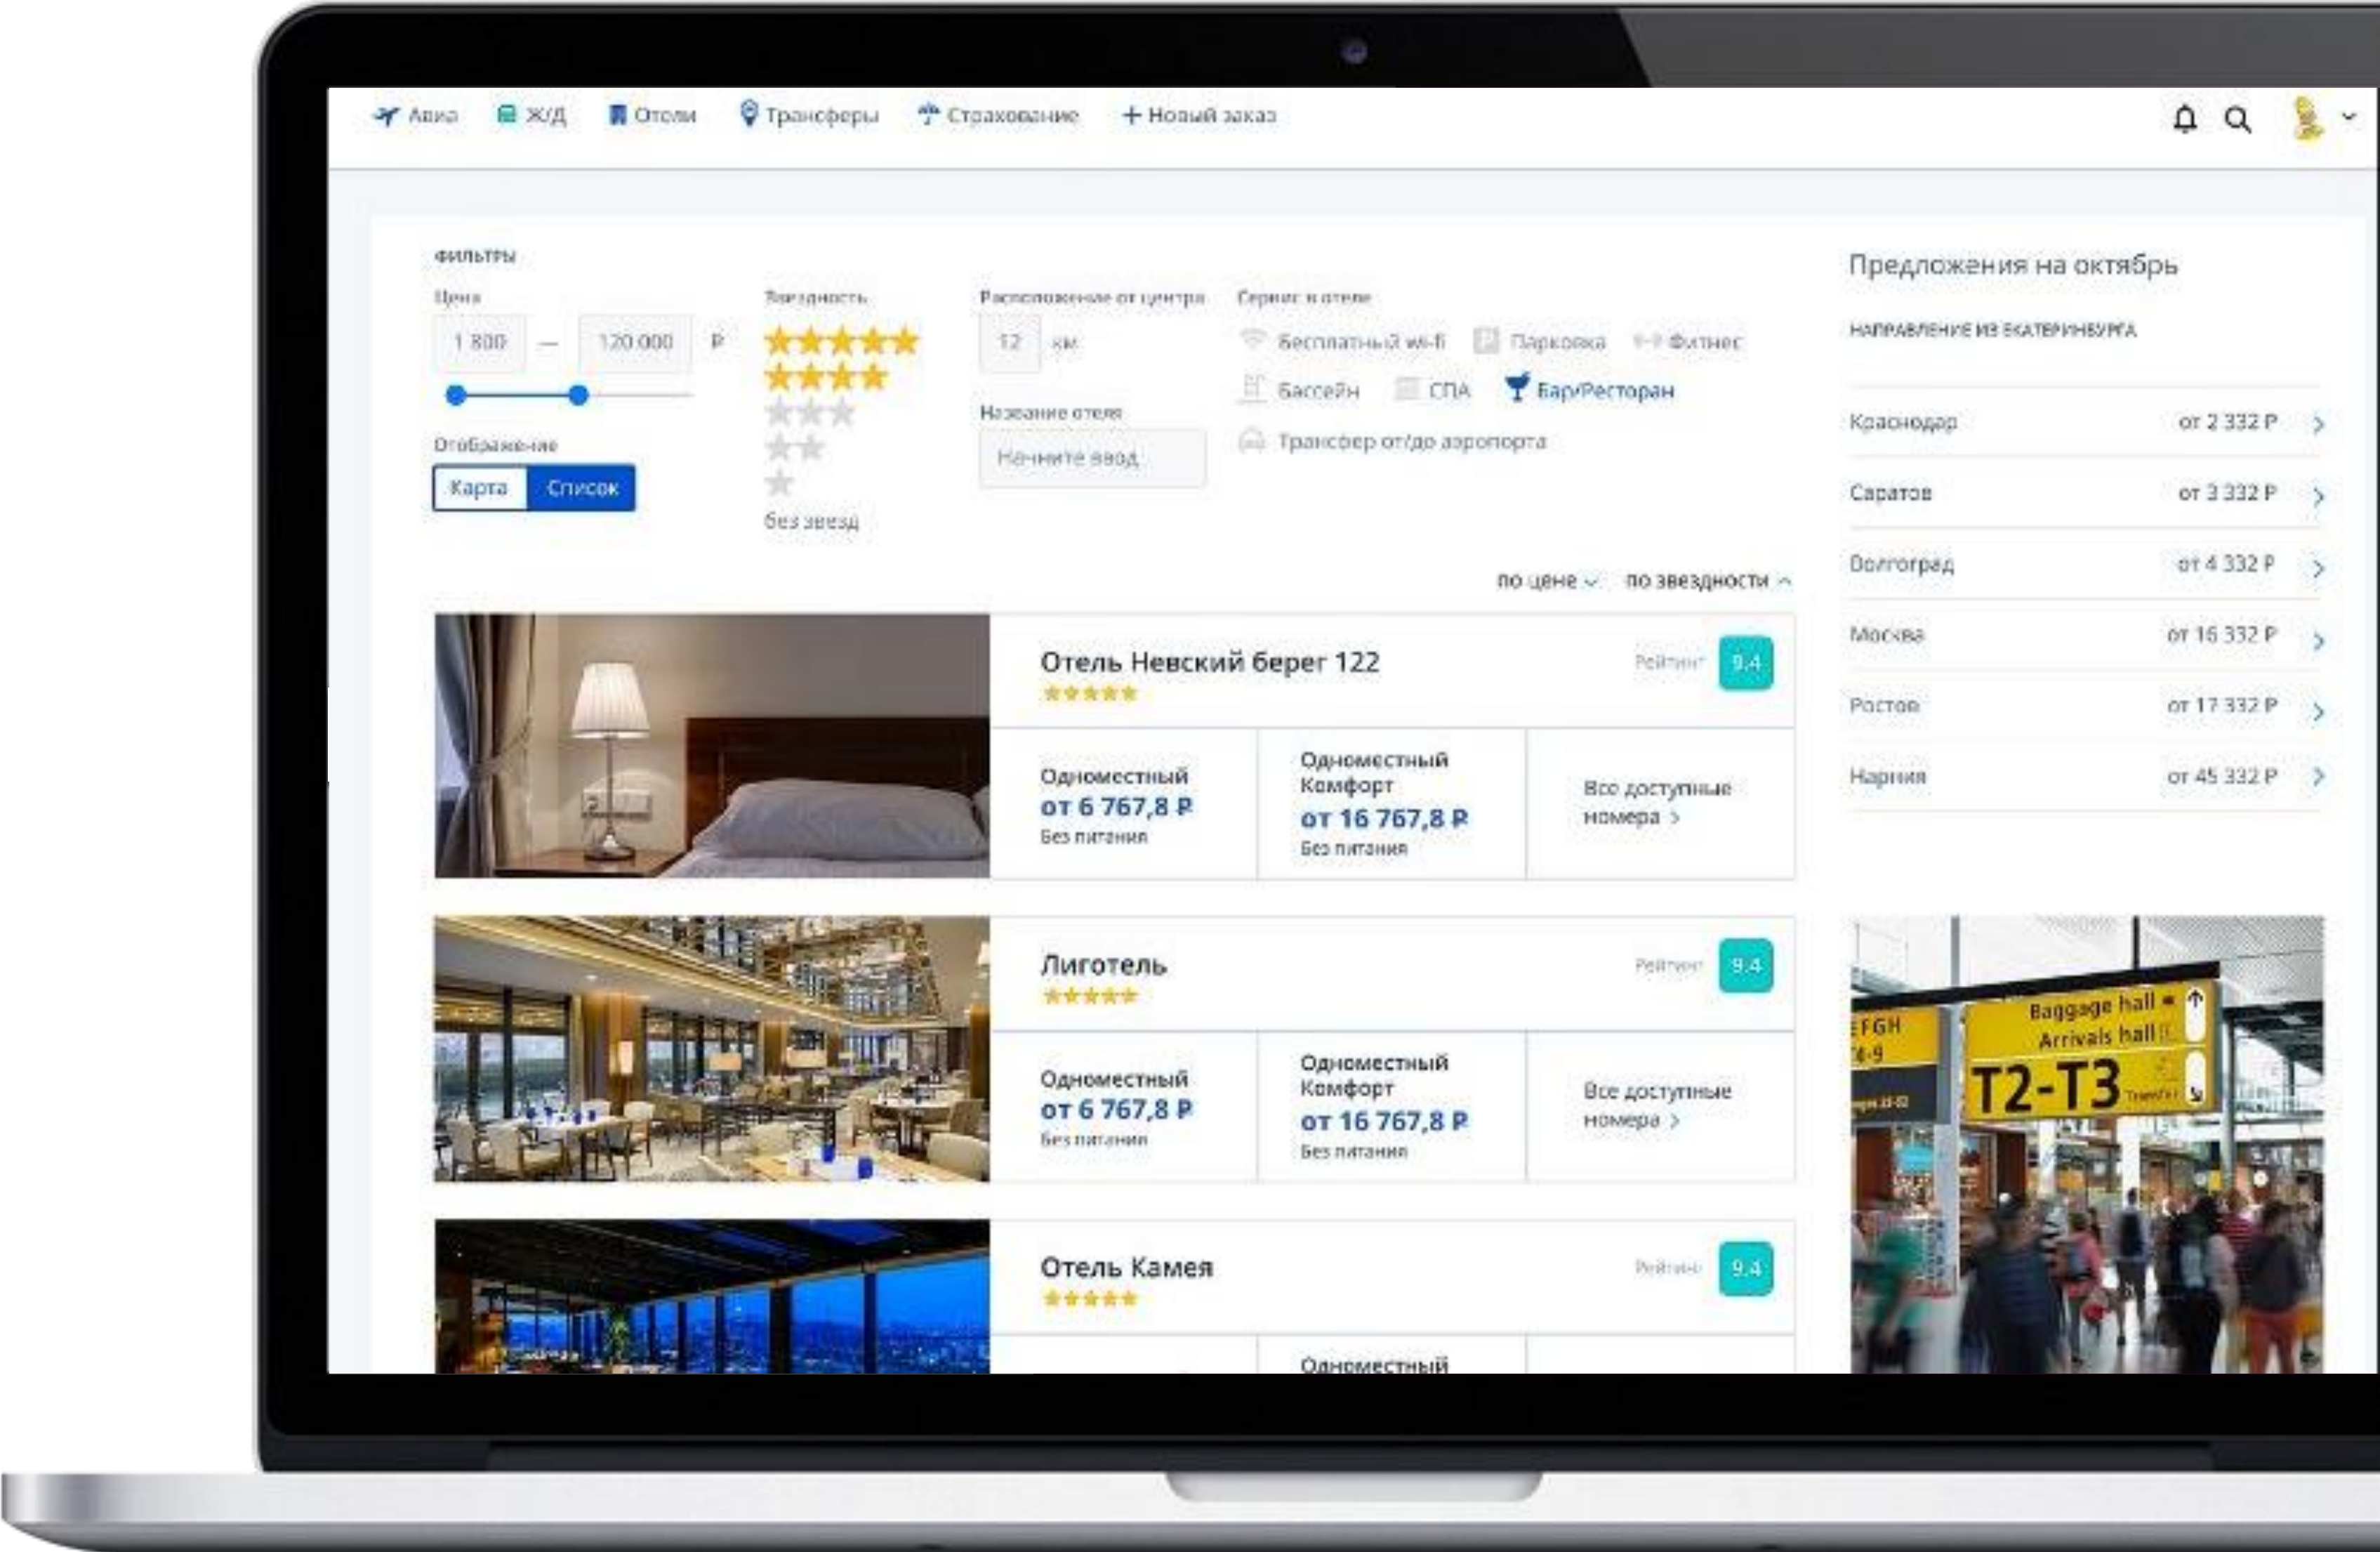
Авиа Ж/Д Отели Трансферы Страхование + Новый заказ

ФИЛЬТРЫ

Цена
1 800 — 120 000 ₽

Отображение
Карта Список

Звездность
без звезд

Расположение от центра
12 км

Название отеля
Начните ввод

Сервис в отеле
Бесплатный wi-fi Парковка Фитнес
Бассейн СПА Бар/Ресторан
Трансфер от/до аэропорта

по цене по звездности

Отель Невский берег 122
Рейтинг 9.4
Одноместный
от 6 767,8 ₽
Без питания
Одноместный Комфорт
от 16 767,8 ₽
Без питания
Все доступные номера

Лиготель
Рейтинг 9.4
Одноместный
от 6 767,8 ₽
Без питания
Одноместный Комфорт
от 16 767,8 ₽
Без питания
Все доступные номера

Отель Камея
Рейтинг 9.4
Одноместный

Предложения на октябрь
НАПРАВЛЕНИЕ ИЗ ЕКАТЕРИНБУРГА

| Краснодар | от 2 332 ₽ |
|---|---|
| Саратов | от 3 332 ₽ |
| Волгоград | от 4 332 ₽ |
| Москва | от 16 332 ₽ |
| Ростов | от 17 332 ₽ |
| Нарния | от 45 332 ₽ |

EFGH
Baggage hall
Arrivals hall
T2-T3